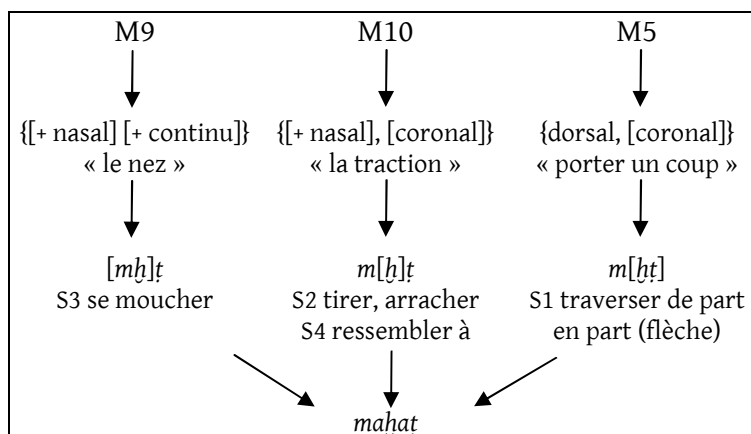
M9
{[+ nasal] [+ continu]}
« le nez »
[mḫ]ṭ
S3 se moucher

M10
{[+ nasal], [coronal]}
« la traction »
m[ḫ]ṭ
S2 tirer, arracher
S4 ressembler à

M5
{dorsal, [coronal]}
« porter un coup »
m[ḫṭ]
S1 traverser de part en part (flèche)

mahat